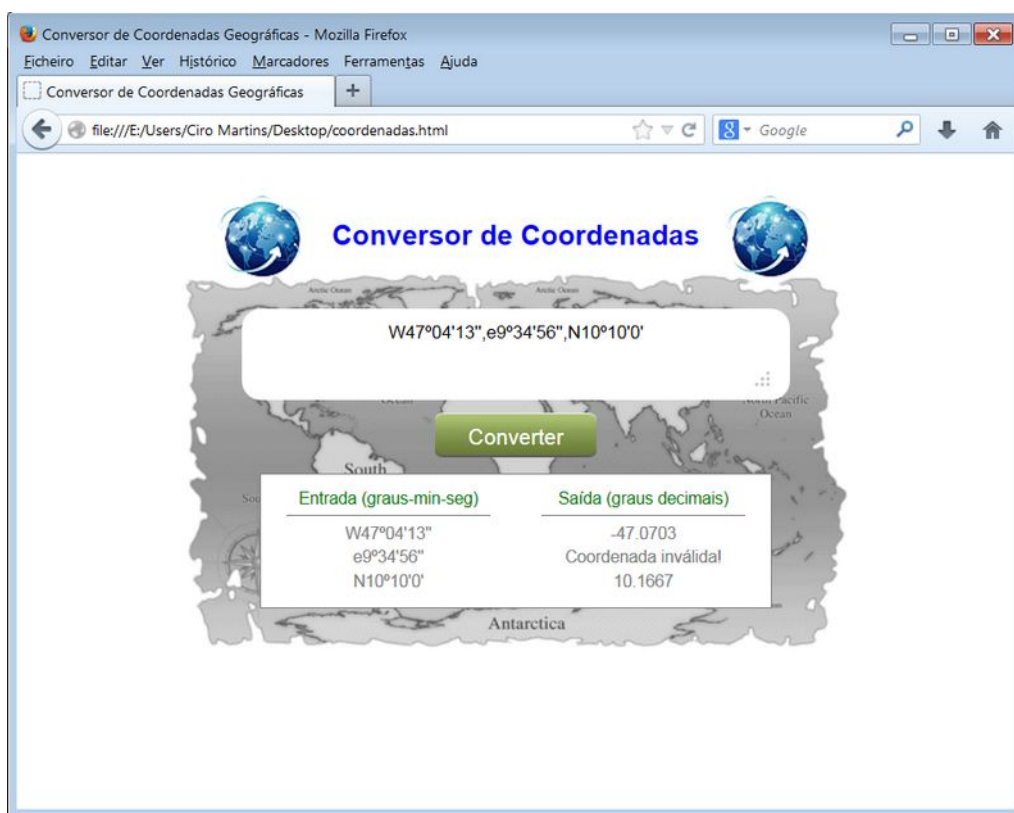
Conversor de Coordenadas Geográficas - Mozilla Firefox

Ficheiro Editar Ver Histórico Marcadores Ferramentas Ajuda

Conversor de Coordenadas Geográficas +

file:///E:/Users/Ciro Martins/Desktop/coordenadas.html

Google

Conversor de Coordenadas

Arctic Ocean Arctic Ocean

W47º04'13",e9º34'56",N10º10'0'

North Pacific Ocean

Converter

South

| Entrada (graus-min-seg) | Saída (graus decimais) |
|---|---|
| W47º04'13" | -47.0703 |
| e9º34'56" | Coordenada inválida! |
| N10º10'0' | 10.1667 |

Antarctica